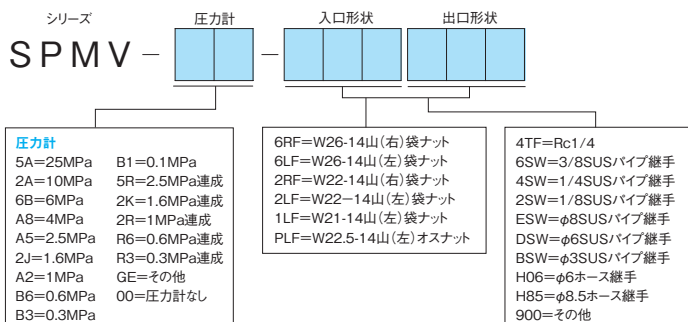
シリーズ

SPMV – 圧力計 – 入口形状 出口形状

圧力計

| | |
|---|---|
| 5A=25MPa | B1=0.1MPa |
| 2A=10MPa | 5R=2.5MPa連成 |
| 6B=6MPa | 2K=1.6MPa連成 |
| A8=4MPa | 2R=1MPa連成 |
| A5=2.5MPa | R6=0.6MPa連成 |
| 2J=1.6MPa | R3=0.3MPa連成 |
| A2=1MPa | GE=その他 |
| B6=0.6MPa | 00=圧力計なし |
| B3=0.3MPa | |

6RF=W26-14山(右)袋ナット
6LF=W26-14山(左)袋ナット
2RF=W22-14山(右)袋ナット
2LF=W22−14山(左)袋ナット
1LF=W21-14山(左)袋ナット
PLF=W22.5-14山(左)オスナット

4TF=Rc1/4
6SW=3/8SUSパイプ継手
4SW=1/4SUSパイプ継手
2SW=1/8SUSパイプ継手
ESW=$\phi$8SUSパイプ継手
DSW=$\phi$6SUSパイプ継手
BSW=$\phi$3SUSパイプ継手
H06=$\phi$6ホース継手
H85=$\phi$8.5ホース継手
900=その他